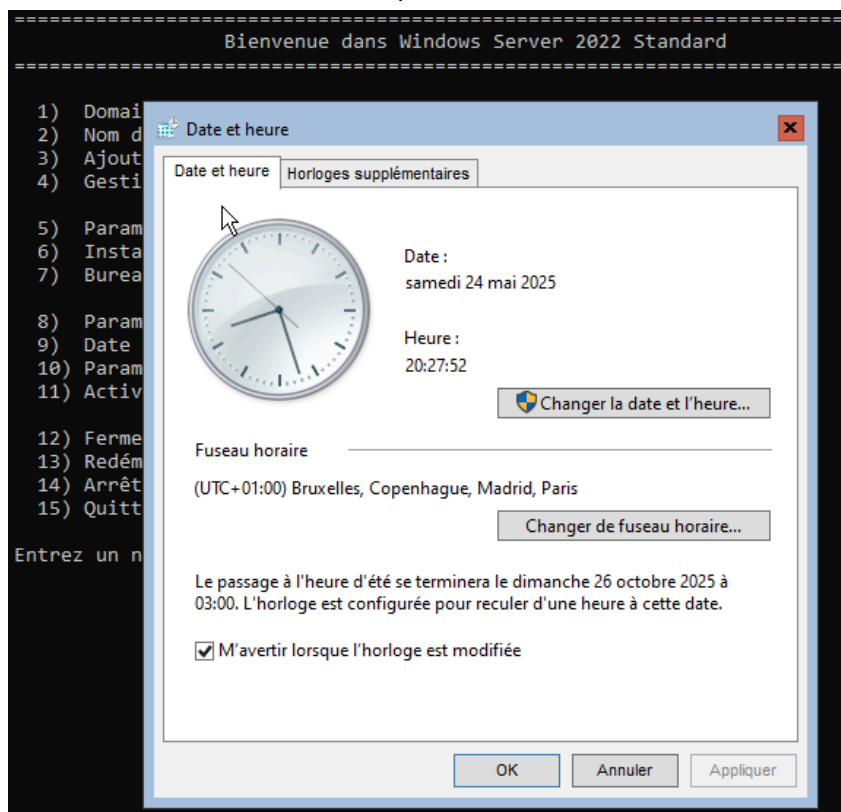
===============================================================
Bienvenue dans Windows Server 2022 Standard
===============================================================

1) Domai
2) Nom d
3) Ajout
4) Gesti

5) Param
6) Insta
7) Burea

8) Param
9) Date
10) Param
11) Activ

12) Ferme
13) Redém
14) Arrêt
15) Quitt

Entrez un n

Date et heure

Date et heure | Horloges supplémentaires

Date :
samedi 24 mai 2025

Heure :
20:27:52

Changer la date et l'heure...

Fuseau horaire

(UTC+01:00) Bruxelles, Copenhague, Madrid, Paris

Changer de fuseau horaire...

Le passage à l'heure d'été se terminera le dimanche 26 octobre 2025 à 03:00. L'horloge est configurée pour reculer d'une heure à cette date.

M'avertir lorsque l'horloge est modifiée

OK | Annuler | Appliquer